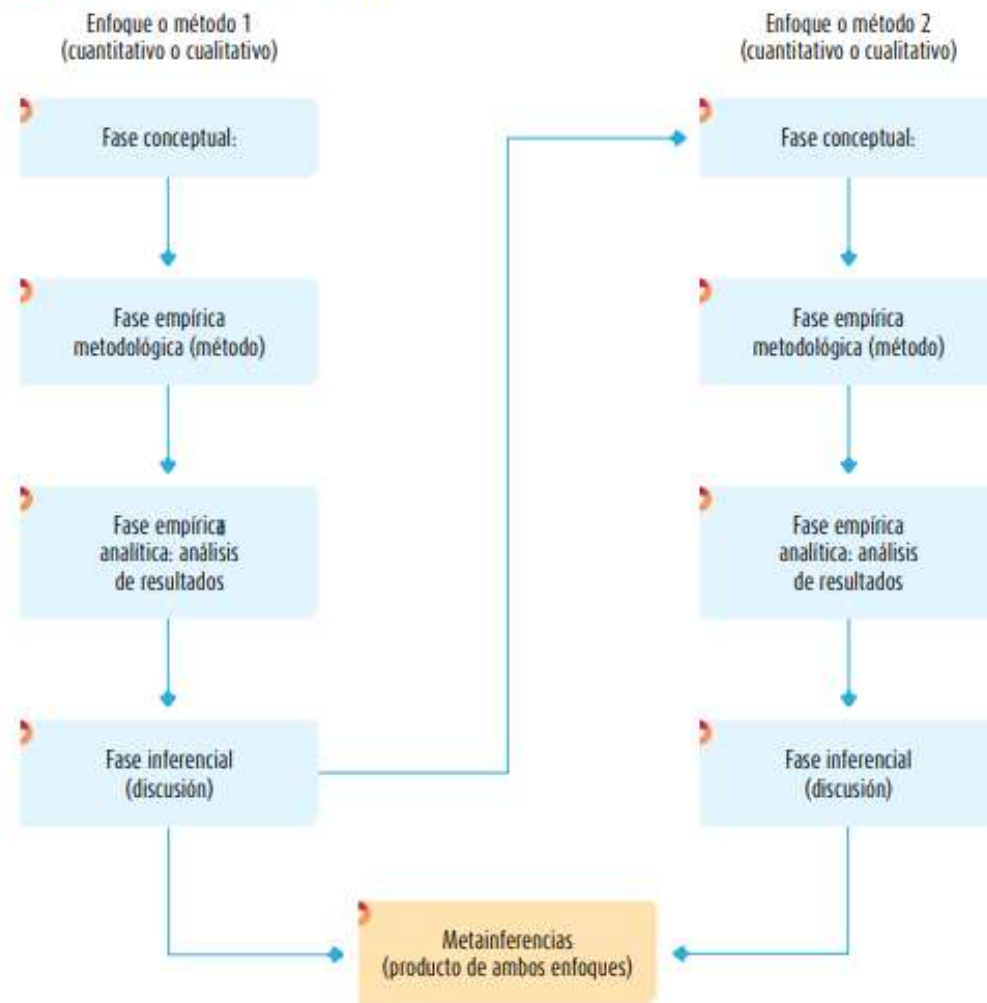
Enfoque o método 1
(cuantitativo o cualitativo)

Fase conceptual:

Fase empírica
metodológica (método)

Fase empírica
analítica: análisis
de resultados

Fase inferencial
(discusión)

Enfoque o método 2
(cuantitativo o cualitativo)

Fase conceptual:

Fase empírica
metodológica (método)

Fase empírica
analítica: análisis
de resultados

Fase inferencial
(discusión)

Metainferencias
(producto de ambos enfoques)